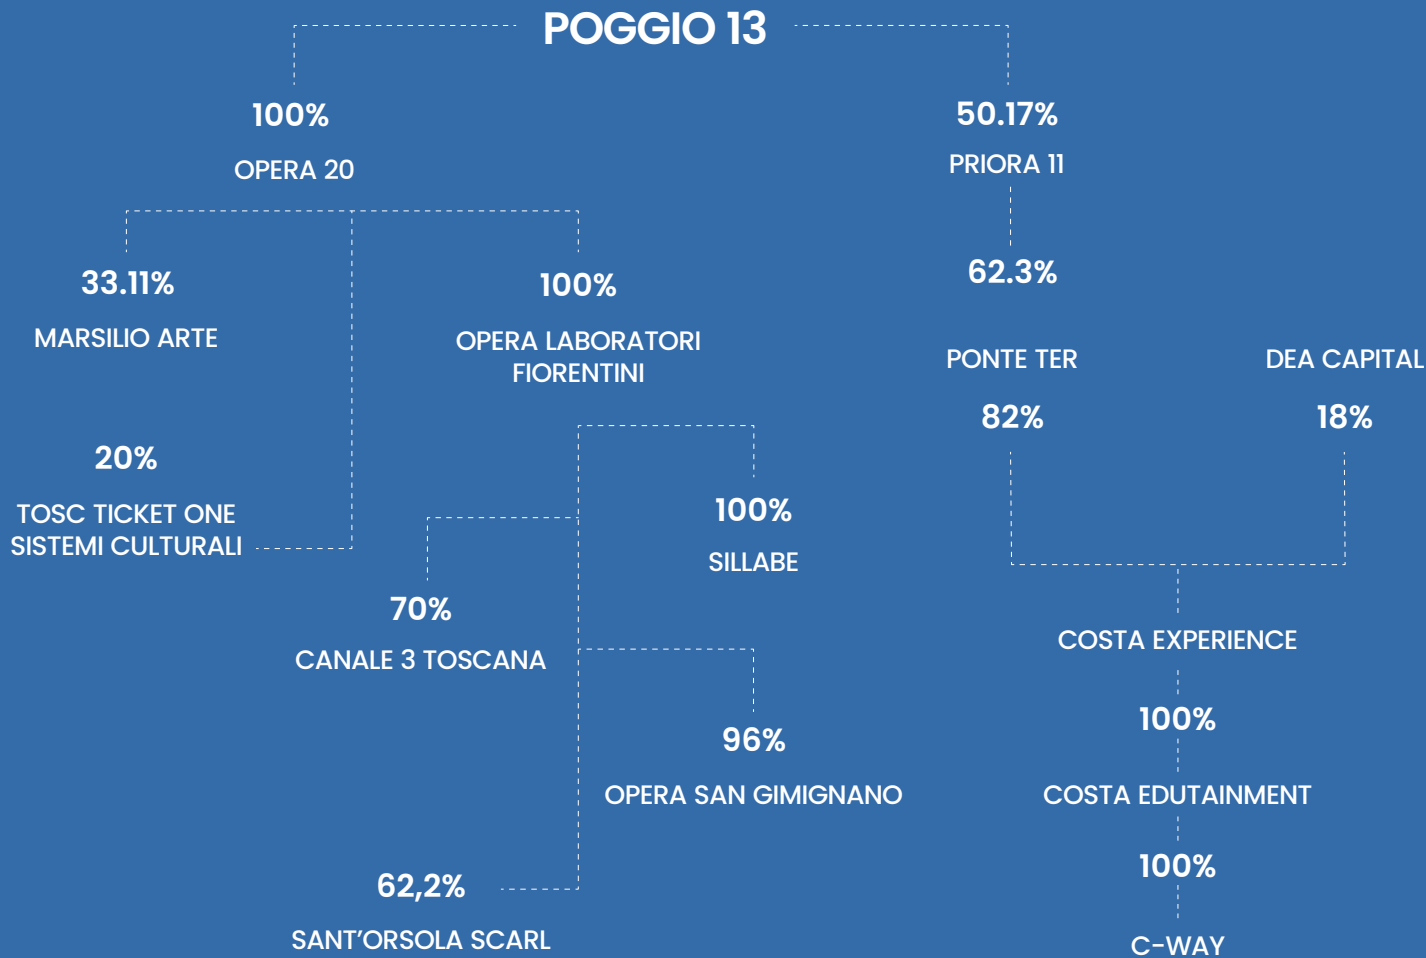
POGGIO 13

100%

OPERA 20

50.17%

PRIORA 11

33.11%

MARSILIO ARTE

100%

OPERA LABORATORI FIORENTINI

62.3%

PONTE TER

DEA CAPITAL

82%

18%

20%

TOSC TICKET ONE SISTEMI CULTURALI

100%

SILLABE

70%

CANALE 3 TOSCANA

COSTA EXPERIENCE

100%

96%

OPERA SAN GIMIGNANO

COSTA EDUTAINMENT

100%

62,2%

SANT'ORSOLA SCARL

C-WAY